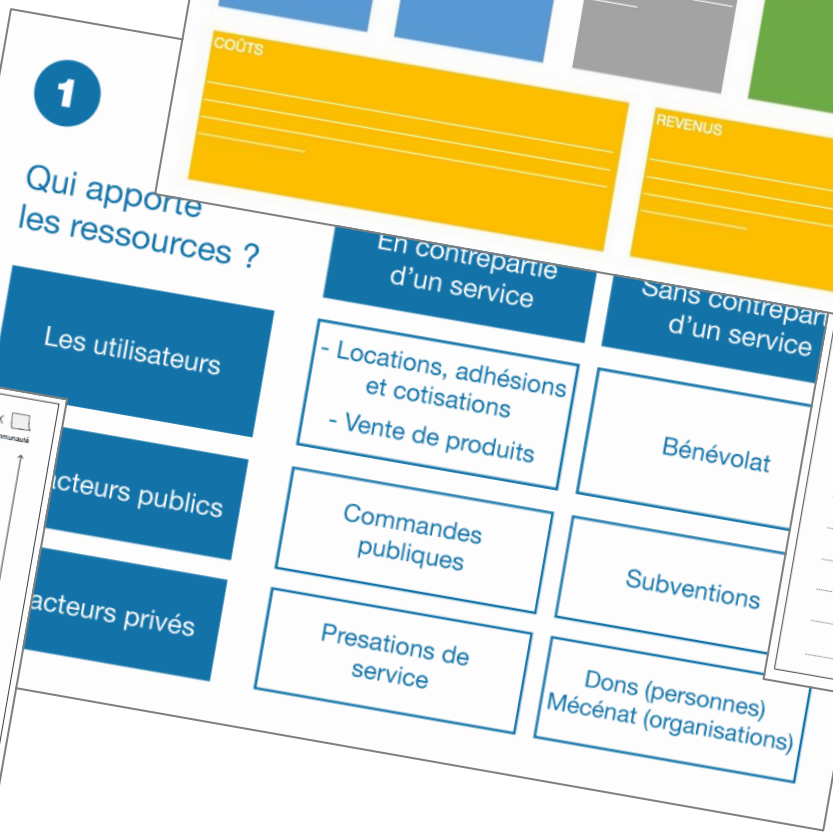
COÛTS

REVENUS

1

Qui apporte les ressources ?

En contrepartie d'un service

Sans contrepar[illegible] d'un service

Les utilisateurs

- Locations, adhésions et cotisations
- Vente de produits

Bénévolat

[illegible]cteurs publics

Commandes publiques

Subventions

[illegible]cteurs privés

Presations de service

Dons (personnes)
Mécénat (organisations)

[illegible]mmunauté